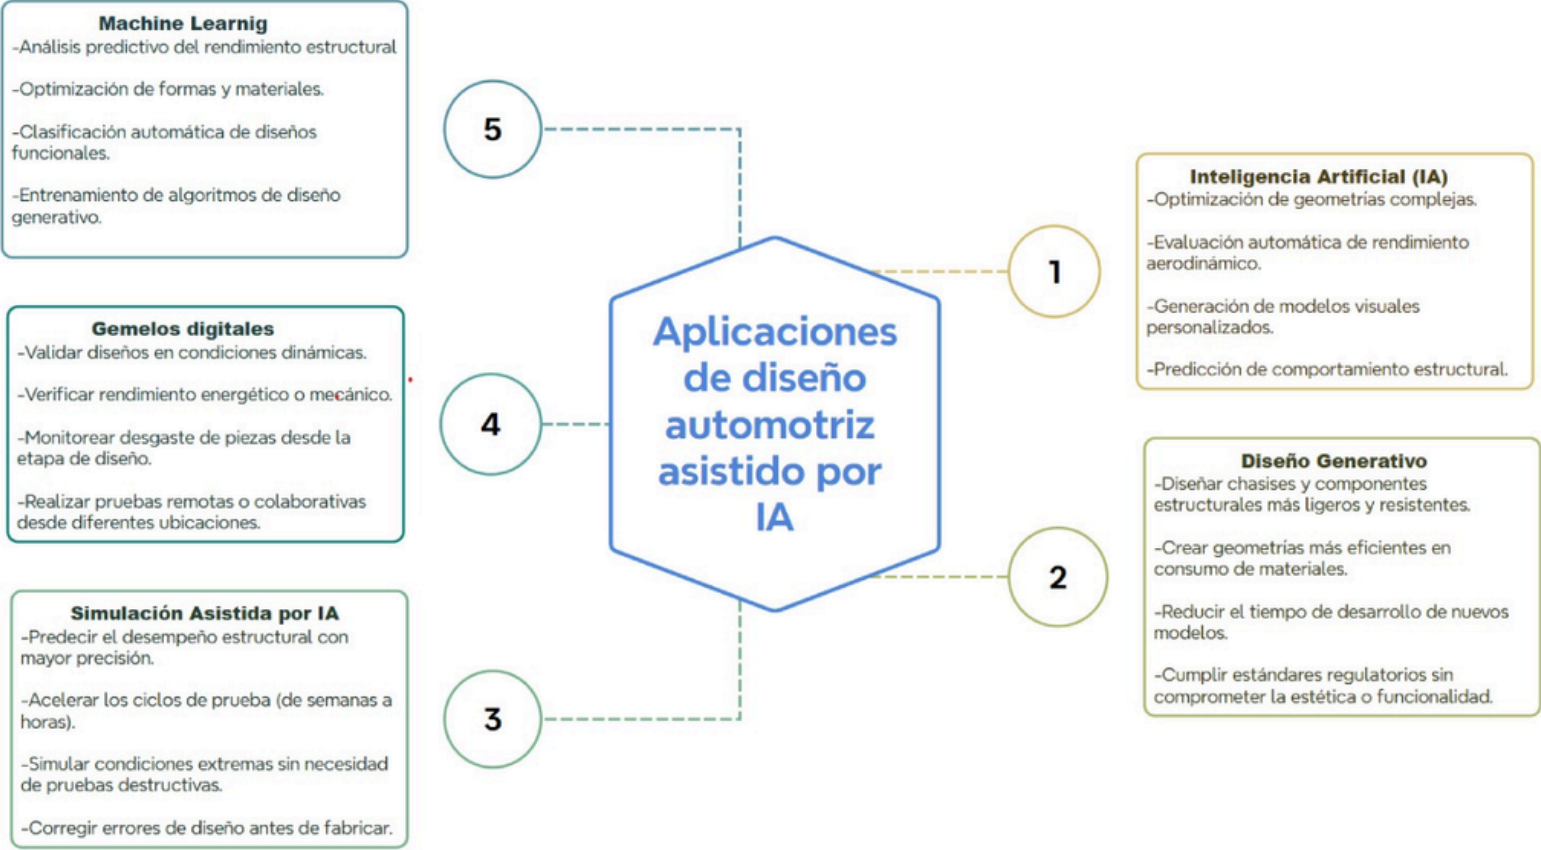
Aplicaciones de diseño automotriz asistido por IA

1

Inteligencia Artificial (IA)
-Optimización de geometrías complejas.

-Evaluación automática de rendimiento aerodinámico.

-Generación de modelos visuales personalizados.

-Predicción de comportamiento estructural.

2

Diseño Generativo
-Diseñar chasises y componentes estructurales más ligeros y resistentes.

-Crear geometrías más eficientes en consumo de materiales.

-Reducir el tiempo de desarrollo de nuevos modelos.

-Cumplir estándares regulatorios sin comprometer la estética o funcionalidad.

3

Simulación Asistida por IA
-Predecir el desempeño estructural con mayor precisión.

-Acelerar los ciclos de prueba (de semanas a horas).

-Simular condiciones extremas sin necesidad de pruebas destructivas.

-Corregir errores de diseño antes de fabricar.

4

Gemelos digitales
-Validar diseños en condiciones dinámicas.

-Verificar rendimiento energético o mecánico.

-Monitorear desgaste de piezas desde la etapa de diseño.

-Realizar pruebas remotas o colaborativas desde diferentes ubicaciones.

5

Machine Learnig
-Análisis predictivo del rendimiento estructural

-Optimización de formas y materiales.

-Clasificación automática de diseños funcionales.

-Entrenamiento de algoritmos de diseño generativo.